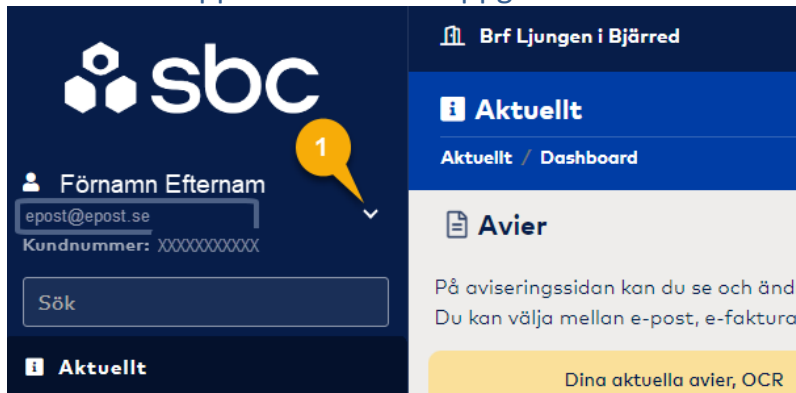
sbc

1

Förnamn Efternam
epost@epost.se
Kundnummer: XXXXXXXXXXX

Sök

Aktuellt

Brf Ljungen i Bjärred

Aktuellt

Aktuellt / Dashboard

Avier

På aviseringssidan kan du se och änd
Du kan välja mellan e-post, e-faktura

Dina aktuella avier, OCR